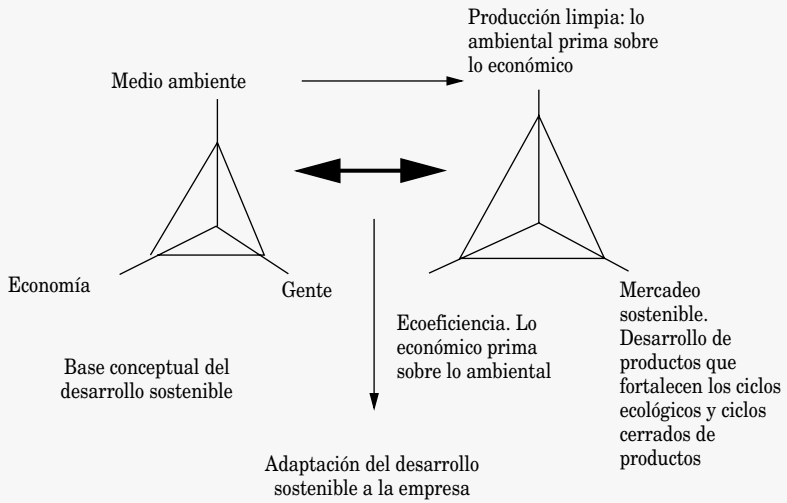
Producción limpia: lo ambiental prima sobre lo económico

Medio ambiente

Economía

Gente

Mercadeo sostenible. Desarrollo de productos que fortalecen los ciclos ecológicos y ciclos cerrados de productos

Ecoeficiencia. Lo económico prima sobre lo ambiental

Base conceptual del desarrollo sostenible

Adaptación del desarrollo sostenible a la empresa